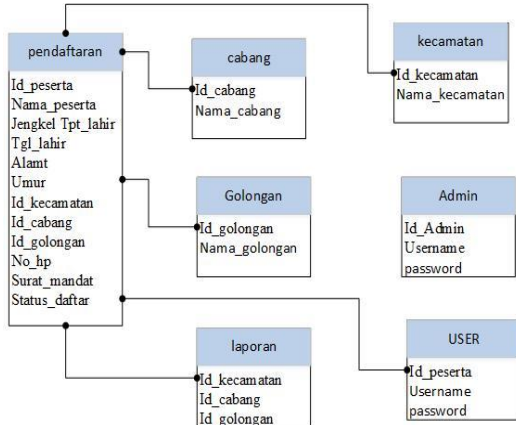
pendaftaran

Id_peserta
Nama_peserta
Jengkel Tpt_lahir
Tgl_lahir
Alamt
Umur
Id_kecamatan
Id_cabang
Id_golongan
No_hp
Surat_mandat
Status_daftar

cabang

Id_cabang
Nama_cabang

kecamatan

Id_kecamatan
Nama_kecamatan

Golongan

Id_golongan
Nama_golongan

Admin

Id_Admin
Username
password

laporan

Id_kecamatan
Id_cabang
Id_golongan

USER

Id_peserta
Username
password